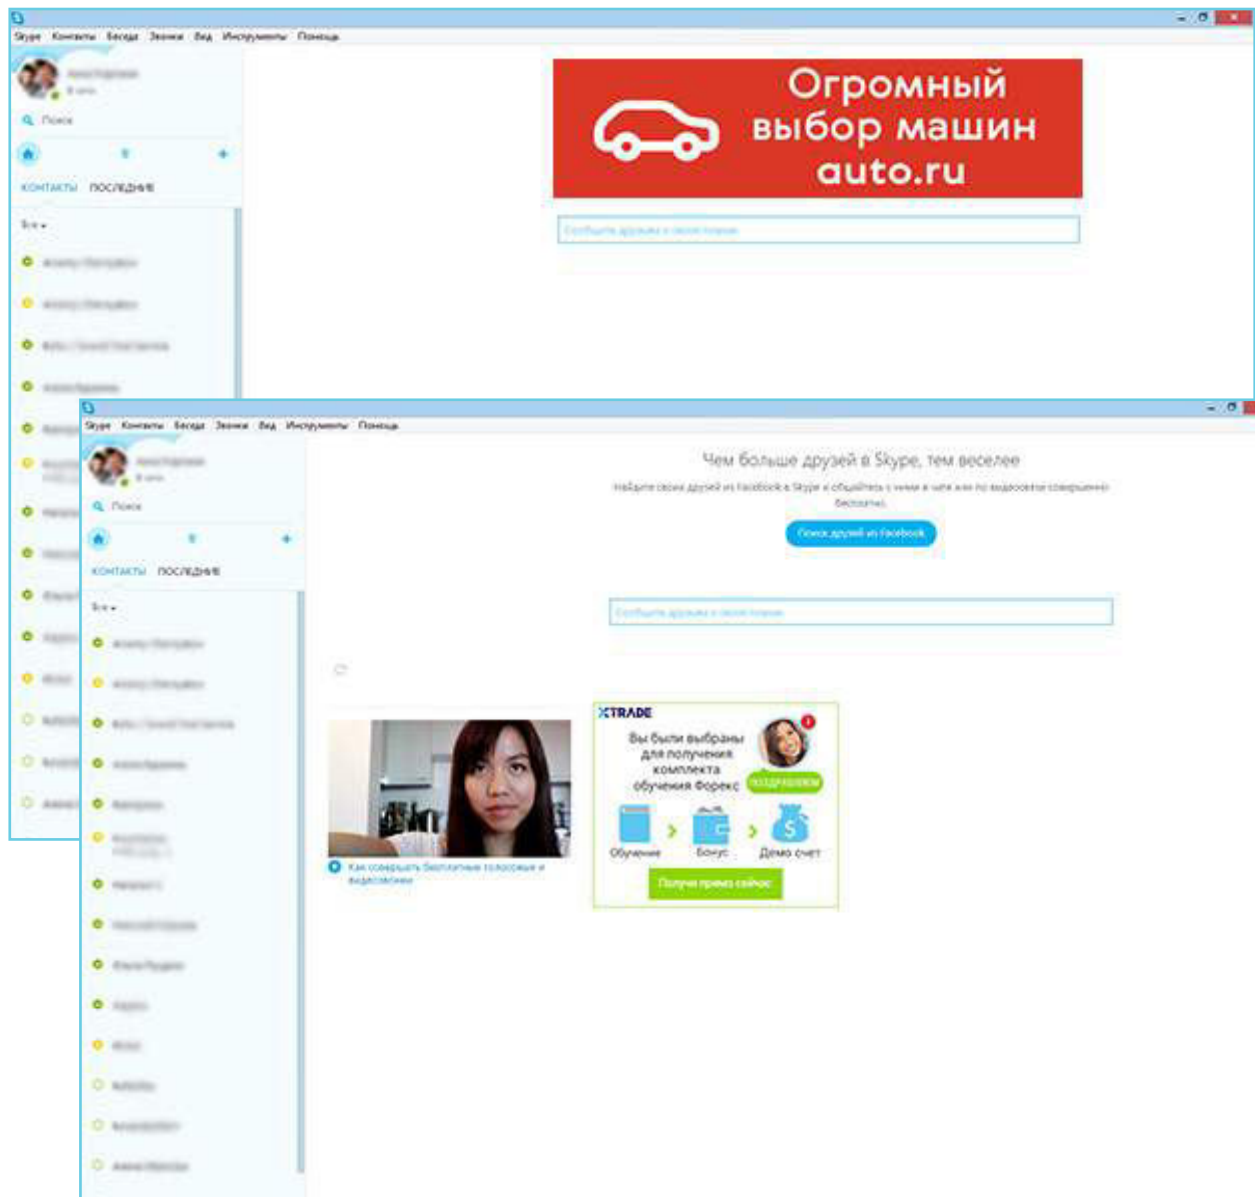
Skype Контакты Беседа Звонки Вид Инструменты Помощь

Поиск

КОНТАКТЫ ПОСЛЕДНИЕ

Все

Огромный выбор машин auto.ru

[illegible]

Skype Контакты Беседа Звонки Вид Инструменты Помощь

Поиск

КОНТАКТЫ ПОСЛЕДНИЕ

Все

Чем больше друзей в Skype, тем веселее

Найдите своих друзей из Facebook в Skype и общайтесь с ними в чате или по видеосвязи совершенно бесплатно.

Поиск друзей из Facebook

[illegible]

Как совершать бесплатные голосовые и видеозвонки

XTRADE

Вы были выбраны для получения комплекта обучения Форекс

ПОЗДРАВЛЯЕМ

Обучение Бонус Демо счет

Получи прямо сейчас